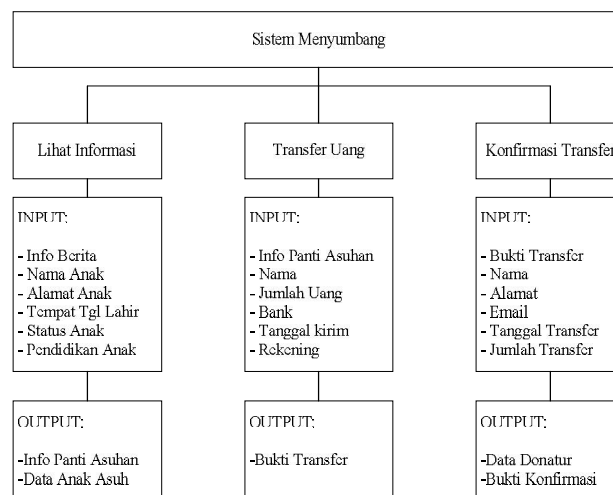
Sistem Menyumbang

Lihat Informasi

INPUT:

- Info Berita
- Nama Anak
- Alamat Anak
- Tempat Tgl Lahir
- Status Anak
- Pendidikan Anak

OUTPUT:

-Info Panti Asuhan
-Data Anak Asuh

Transfer Uang

INPUT:

- Info Panti Asuhan
- Nama
- Jumlah Uang
- Bank
- Tanggal kirim
- Rekening

OUTPUT:

-Bukti Transfer

Konfirmasi Transfer

INPUT:

- Bukti Transfer
- Nama
- Alamat
- Email
- Tanggal Transfer
- Jumlah Transfer

OUTPUT:

-Data Donatur
-Bukti Konfirmasi